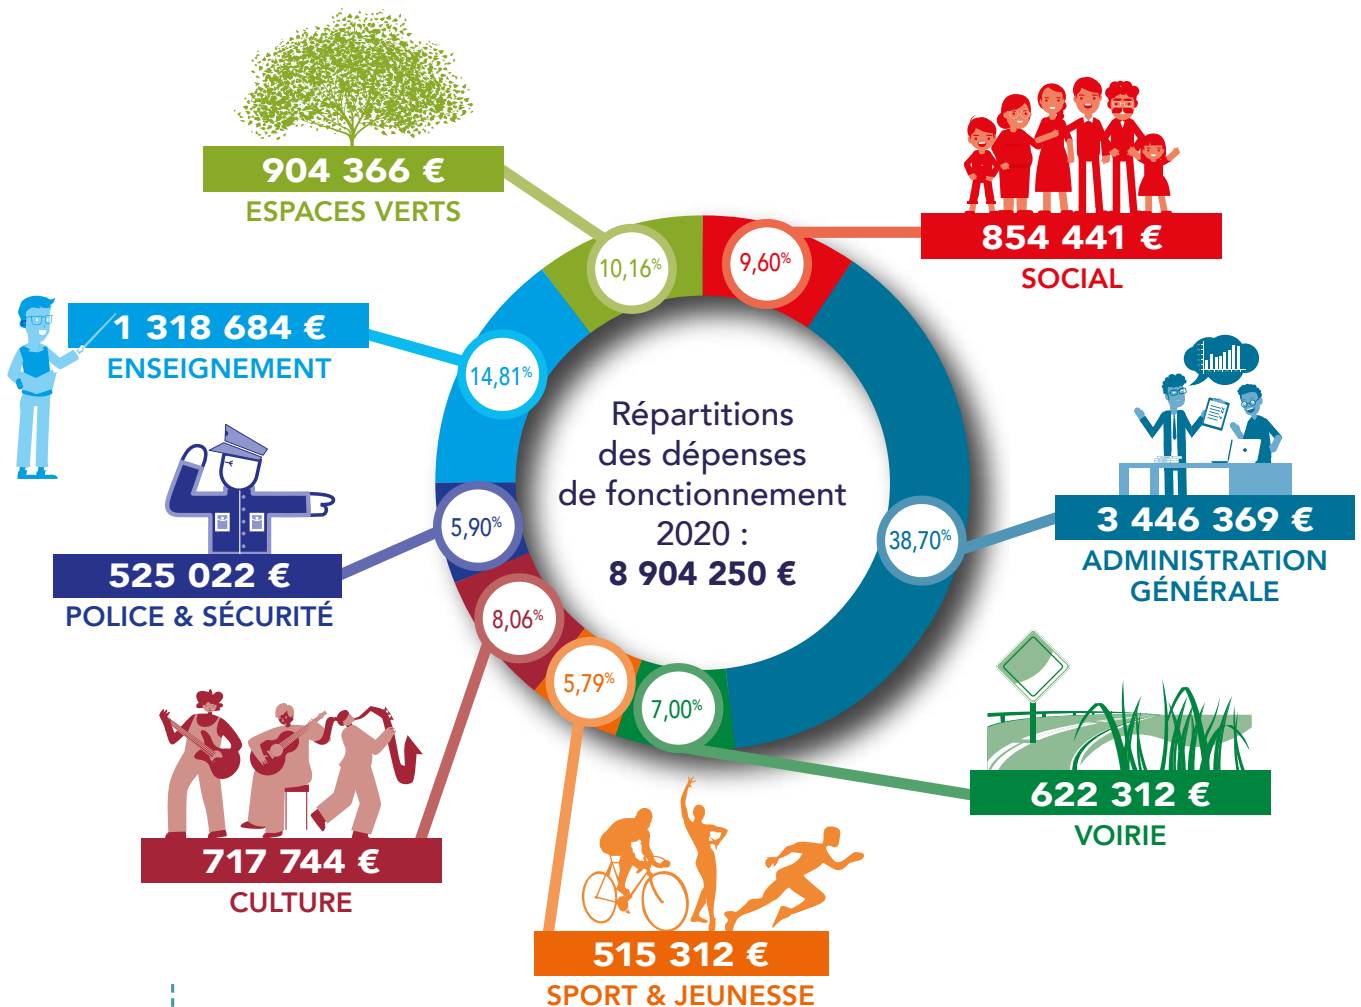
904 366 €
ESPACES VERTS

854 441 €
SOCIAL

1 318 684 €
ENSEIGNEMENT

10,16%

9,60%

14,81%

Répartitions des dépenses de fonctionnement 2020 :
8 904 250 €

38,70%

3 446 369 €
ADMINISTRATION GÉNÉRALE

5,90%

525 022 €
POLICE & SÉCURITÉ

8,06%

5,79%

7,00%

622 312 €
VOIRIE

717 744 €
CULTURE

515 312 €
SPORT & JEUNESSE